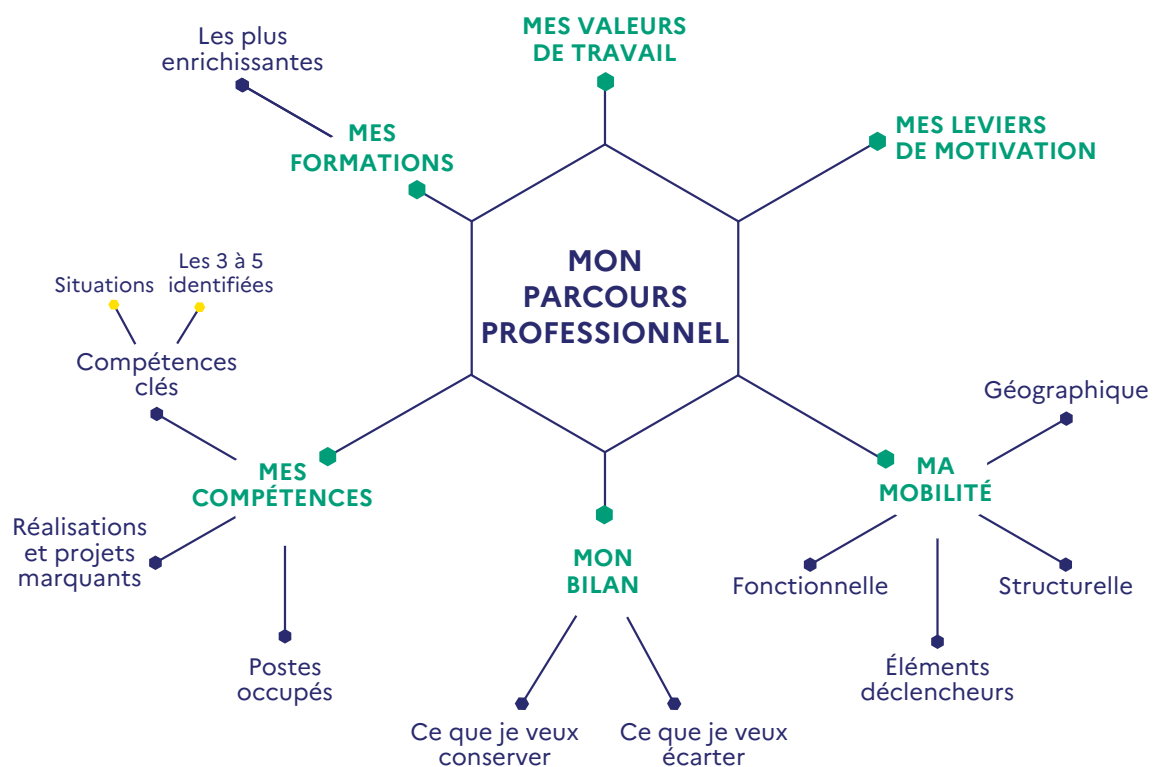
MON PARCOURS PROFESSIONNEL

MES VALEURS DE TRAVAIL

MES LEVIERS DE MOTIVATION

MES FORMATIONS

Les plus enrichissantes

MES COMPÉTENCES

Compétences clés

Situations

Les 3 à 5 identifiées

Réalisations et projets marquants

Postes occupés

MON BILAN

Ce que je veux conserver

Ce que je veux écarter

MA MOBILITÉ

Géographique

Fonctionnelle

Éléments déclencheurs

Structurelle